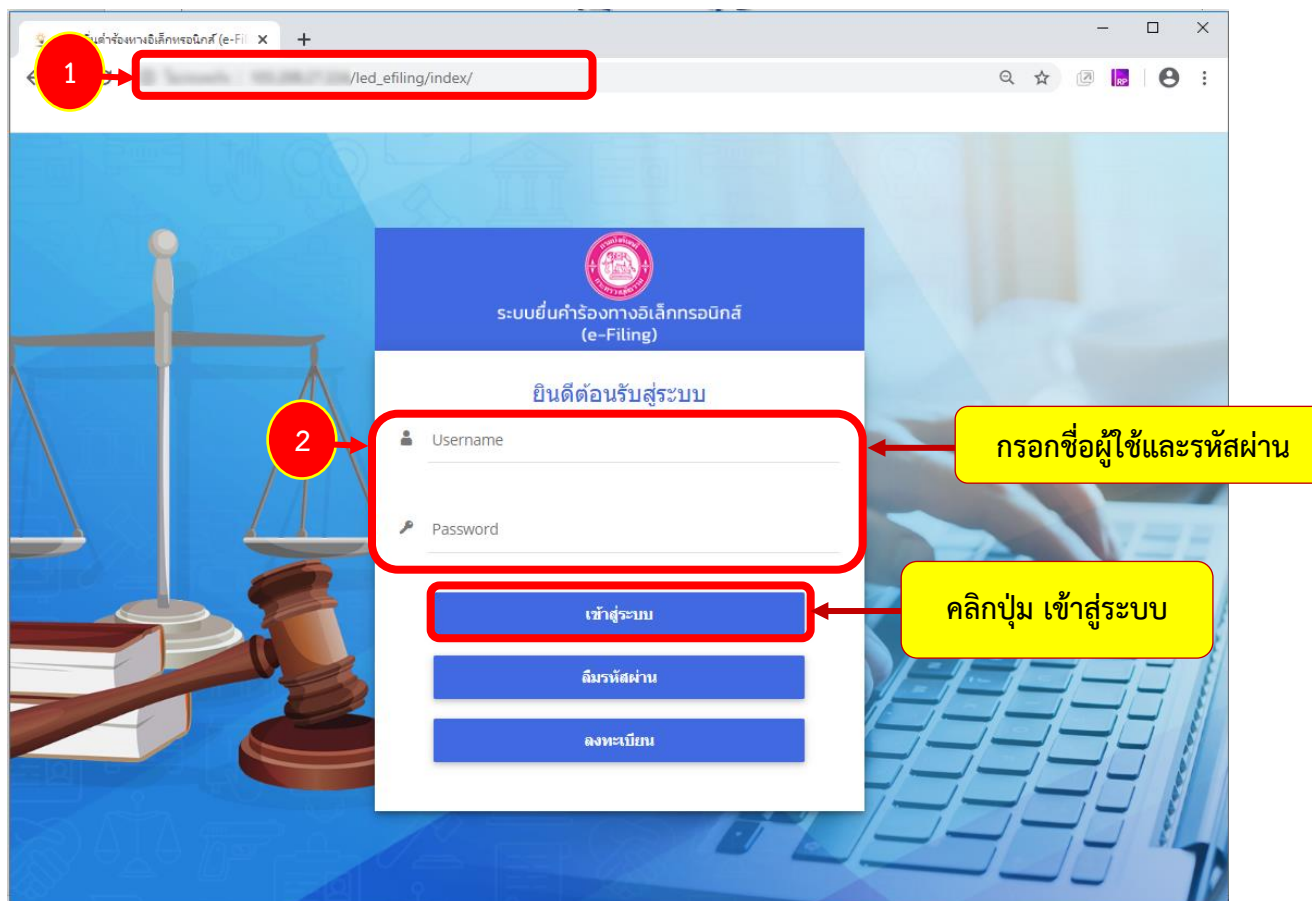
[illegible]คำร้องทางอิเล็กทรอนิกส์ (e-Fil ×

+

1

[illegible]/led_efiling/index/

ระบบยื่นคำร้องทางอิเล็กทรอนิกส์ (e-Filing)

ยินดีต้อนรับสู่ระบบ

2

Username

Password

กรอกชื่อผู้ใช้และรหัสผ่าน

เข้าสู่ระบบ

คลิกปุ่ม เข้าสู่ระบบ

ลืมรหัสผ่าน

ลงทะเบียน